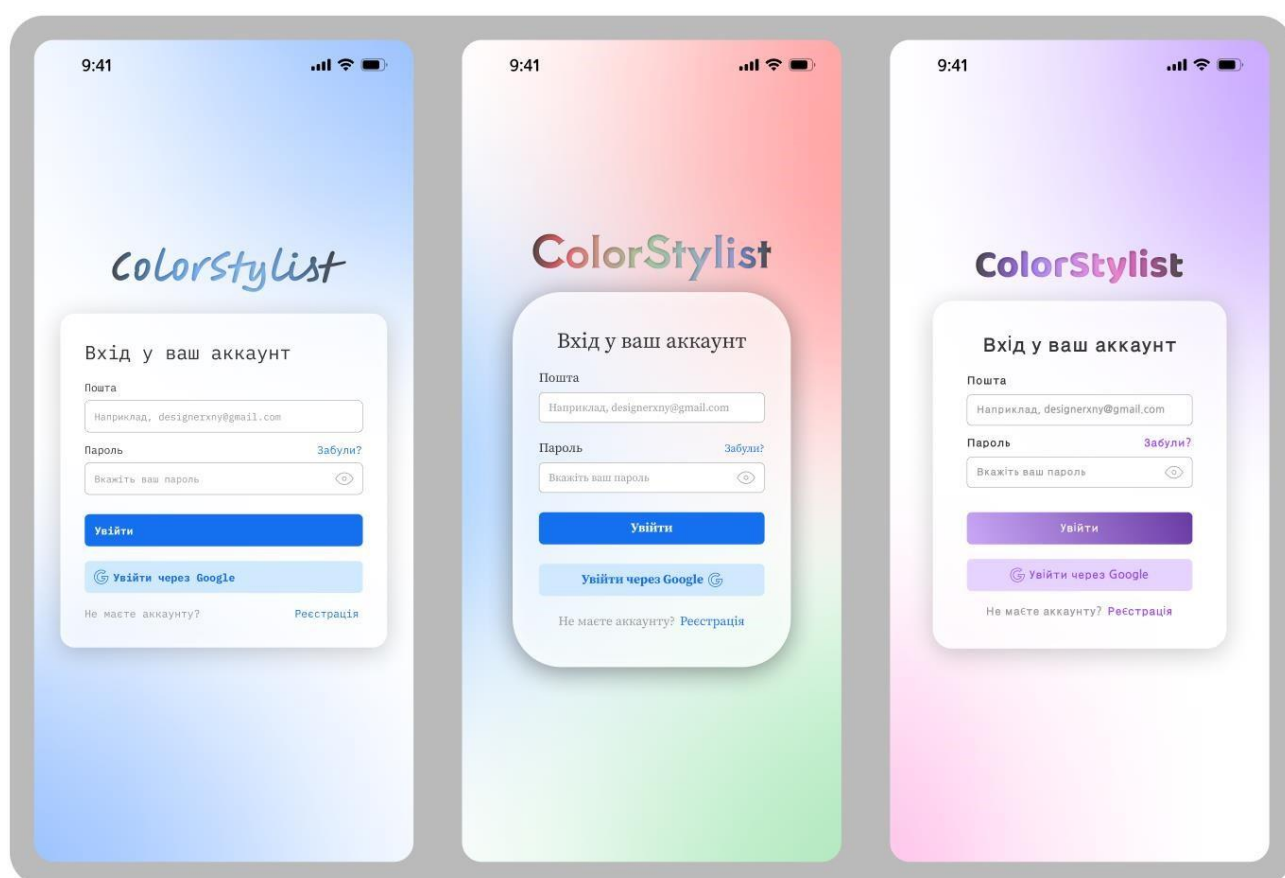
9:41

ColorStylist

Вхід у ваш аккаунт

Пошта

Наприклад, designerxny@gmail.com

Пароль

Забули?

Вкажіть ваш пароль

Увійти

Увійти через Google

Не маєте аккаунту?

Реєстрація

9:41

ColorStylist

Вхід у ваш аккаунт

Пошта

Наприклад, designerxny@gmail.com

Пароль

Забули?

Вкажіть ваш пароль

Увійти

Увійти через Google

Не маєте аккаунту? Реєстрація

9:41

ColorStylist

Вхід у ваш аккаунт

Пошта

Наприклад, designerxny@gmail.com

Пароль

Забули?

Вкажіть ваш пароль

Увійти

Увійти через Google

Не маєте аккаунту? Реєстрація